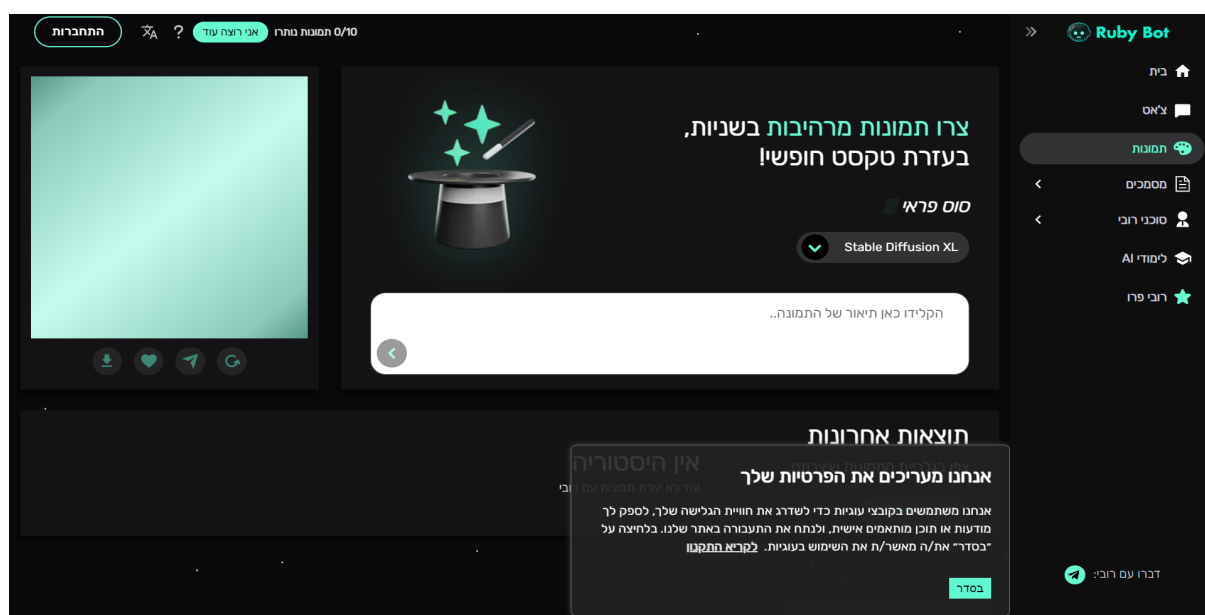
Ruby Bot

בית

צ'אט

תמונות

מסמכים

סוכני רובי

לימודי AI

רובי פרו

דברו עם רובי:

התחברות

?

אני רוצה עוד

0/10 תמונות נותרו

צרו תמונות מרהיבות בשניות, בעזרת טקסט חופשי!

סוס פראי

Stable Diffusion XL

הקלידו כאן תיאור של התמונה..

תוצאות אחרונות

אין היסטוריה

עוד לא יצרת תמונות עם רובי

אנחנו מעריכים את הפרטיות שלך

אנחנו משתמשים בקובצי עוגיות כדי לשדרג את חווית הגלישה שלך, לספק לך מודעות או תוכן מותאמים אישית, ולנתח את התעבורה באתר שלנו. בלחיצה על "בסדר" את/ה מאשר/ת את השימוש בעוגיות. לקריאת התקנון

בסדר